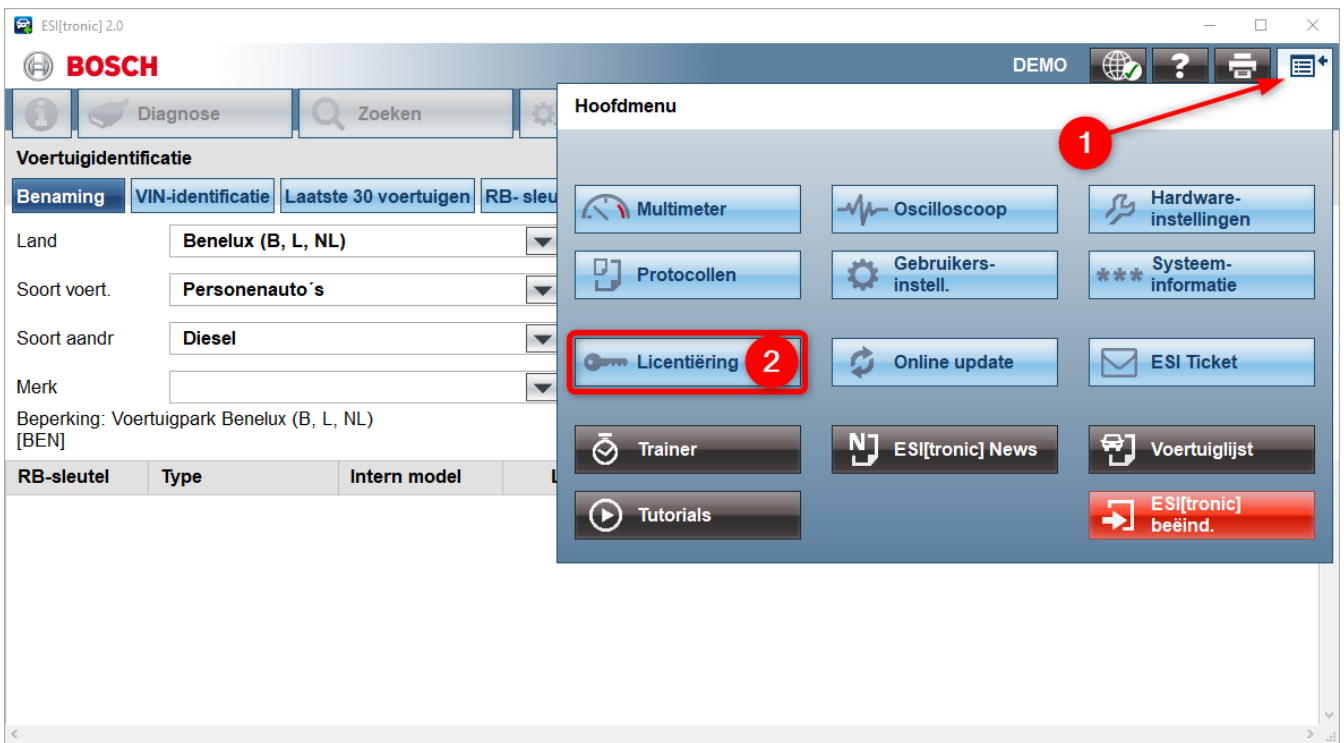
ESI[tronic] 2.0

BOSCH

DEMO

Diagnose

Zoeken

Voertuigidentificatie

Benaming | VIN-identificatie | Laatste 30 voertuigen | RB- sleu

Land Benelux (B, L, NL)

Soort voert. Personenauto´s

Soort aandr Diesel

Merk

Beperking: Voertuigpark Benelux (B, L, NL) [BEN]

| RB-sleutel | Type | Intern model | L |
|---|---|---|---|

Hoofdmenu

1

Multimeter

Oscilloscoop

Hardware-instellingen

Protocollen

Gebruikers-instell.

Systeem-informatie

Licentiëring

2

Online update

ESI Ticket

Trainer

ESI[tronic] News

Voertuiglijst

Tutorials

ESI[tronic] beëind.